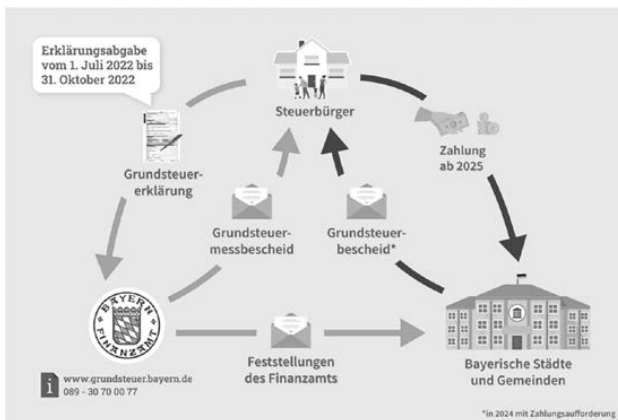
Erklärungsabgabe vom 1. Juli 2022 bis 31. Oktober 2022

Steuerbürger

Grundsteuererklärung

Zahlung ab 2025

Grundsteuermessbescheid

Grundsteuerbescheid*

BAYERN FINANZAMT

Feststellungen des Finanzamts

Bayerische Städte und Gemeinden

www.grundsteuer.bayern.de
089 - 30 70 00 77

*in 2024 mit Zahlungsaufforderung